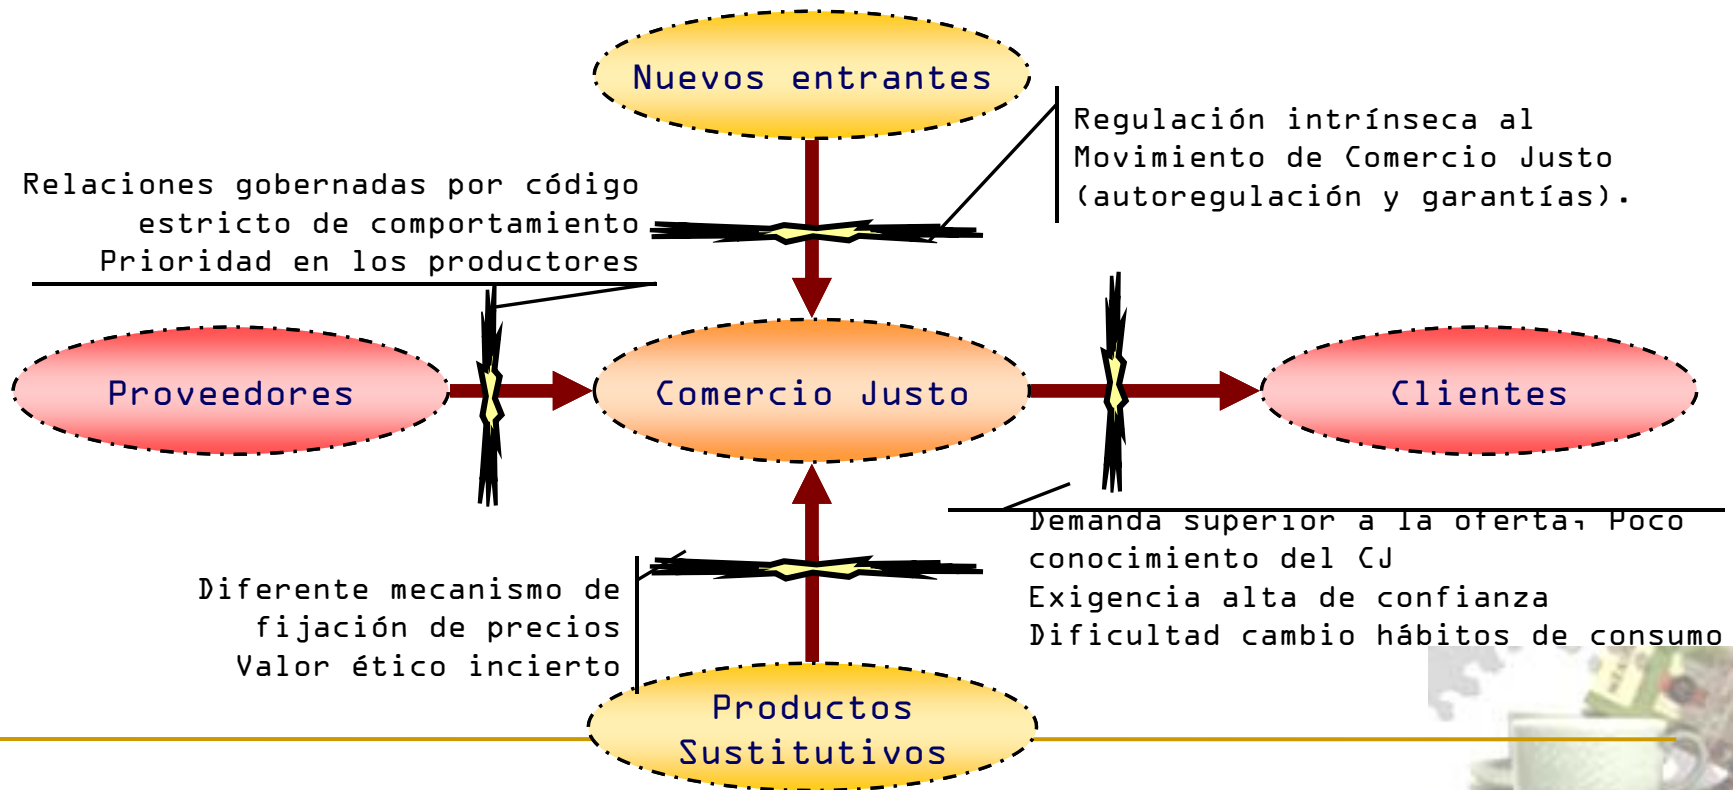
Nuevos entrantes

Regulación intrínseca al Movimiento de Comercio Justo (autoregulación y garantías).

Relaciones gobernadas por código estricto de comportamiento
Prioridad en los productores

Proveedores

Comercio Justo

Clientes

Demanda superior a la oferta, Poco conocimiento del CJ
Exigencia alta de confianza
Dificultad cambio hábitos de consumo

Diferente mecanismo de fijación de precios
Valor ético incierto

Productos Sustitutivos